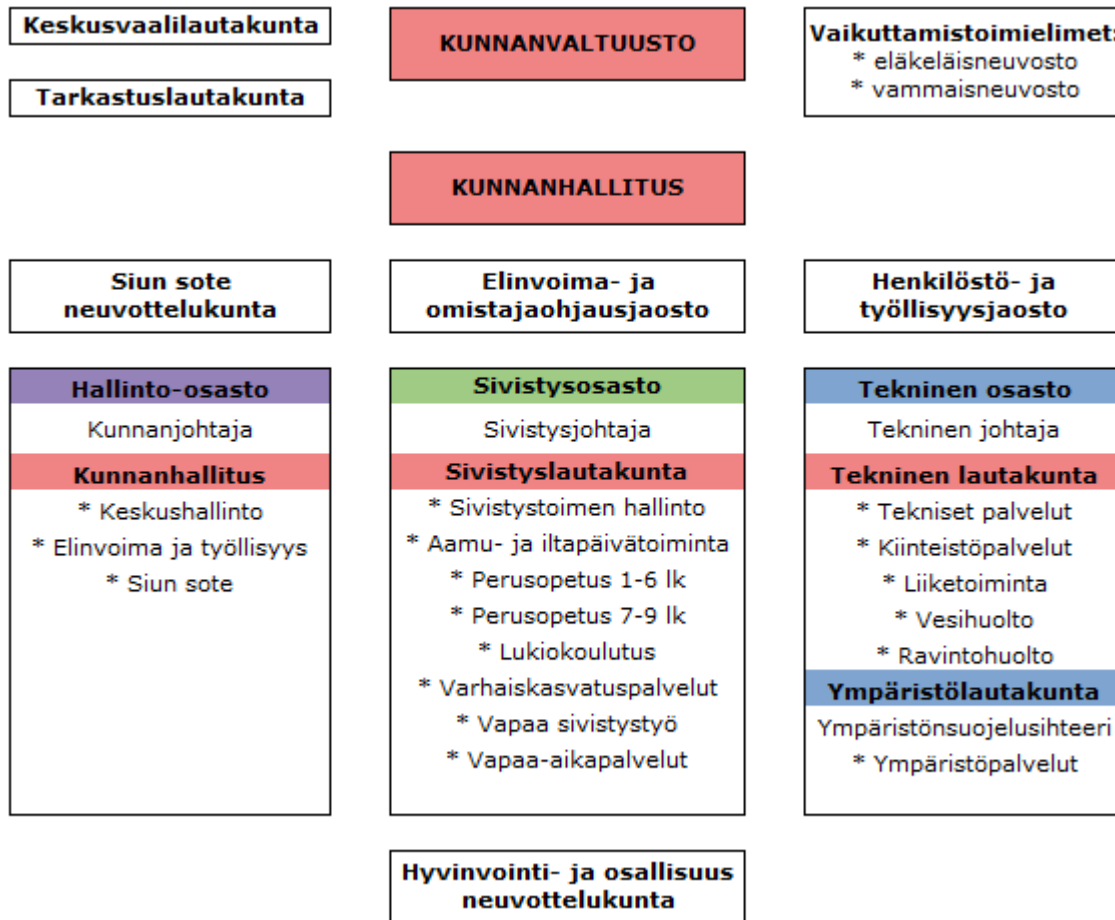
Keskusvaalilautakunta

Tarkastuslautakunta

KUNNANVALTUUSTO

Vaikuttamistoimielimet
* eläkeläisneuvosto
* vammaisneuvosto

KUNNANHALLITUS

Siun sote neuvottelukunta

Elinvoima- ja omistajaohjausjaosto

Henkilöstö- ja työllisyysjaosto

Hallinto-osasto
Kunnanjohtaja
Kunnanhallitus
* Keskushallinto
* Elinvoima ja työllisyys
* Siun sote

Sivistysosasto
Sivistysjohtaja
Sivistyslautakunta
* Sivistystoimen hallinto
* Aamu- ja iltapäivätoiminta
* Perusopetus 1-6 lk
* Perusopetus 7-9 lk
* Lukiokoulutus
* Varhaiskasvatuspalvelut
* Vapaa sivistystyö
* Vapaa-aikapalvelut

Tekninen osasto
Tekninen johtaja
Tekninen lautakunta
* Tekniset palvelut
* Kiinteistöpalvelut
* Liiketoiminta
* Vesihuolto
* Ravintohuolto
Ympäristölautakunta
Ympäristönsuojelusihteeri
* Ympäristöpalvelut

Hyvinvointi- ja osallisuus neuvottelukunta